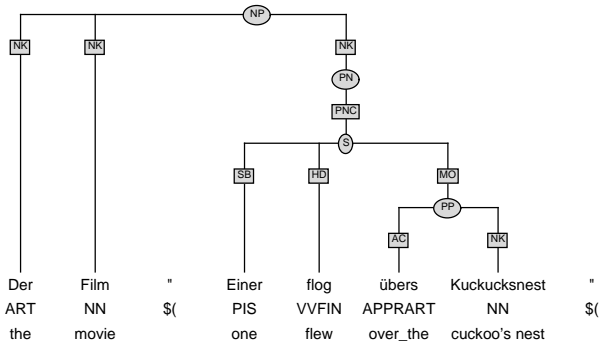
NP
NK NK NK
PN
PNC
S
SB HD MO
PP
AC NK

| Der | Film | " | Einer | flog | übers | Kuckucksnest | " |
|---|---|---|---|---|---|---|---|
| ART | NN | $( | PIS | VVFIN | APPRART | NN | $( |
| the | movie | | one | flew | over_the | cuckoo's nest | |